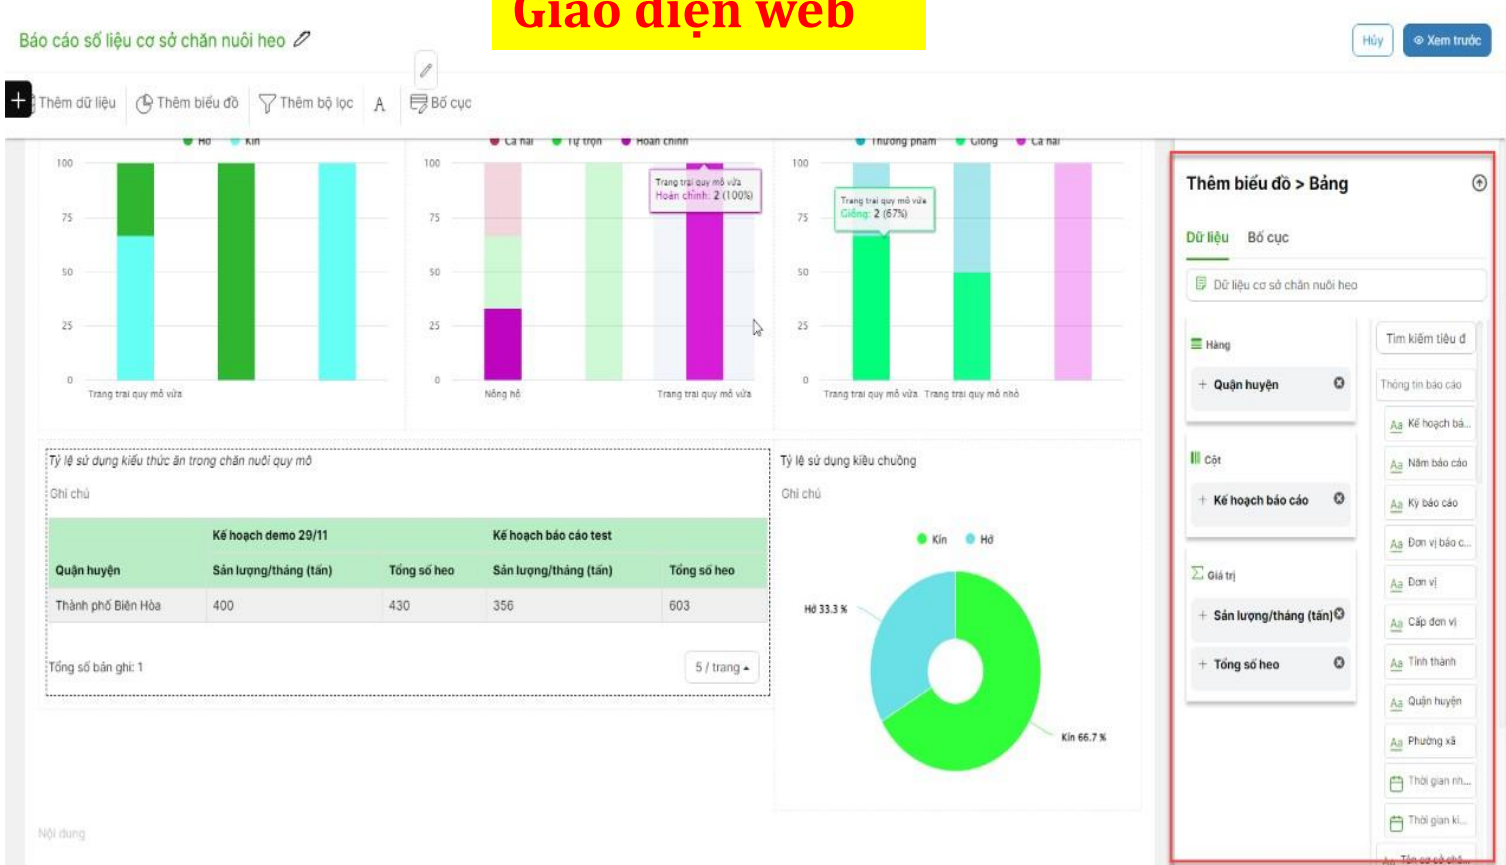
Giao diện web

Báo cáo số liệu cơ sở chăn nuôi heo

Hủy
Xem trước

Thêm dữ liệu
Thêm biểu đồ
Thêm bộ lọc
A
Bố cục

Hở Kín
100
75
50
25
0
Trang trại quy mô vừa

Cá nhân Tự trộn Hoàn chỉnh
100
75
50
25
0
Trang trại quy mô vừa
Hoàn chỉnh: 2 (100%)
Nông hộ
Trang trại quy mô vừa

Thương phẩm Giống Cá nhân
100
75
50
25
0
Trang trại quy mô vừa
Giống: 2 (67%)
Trang trại quy mô vừa
Trang trại quy mô nhỏ

Tỷ lệ sử dụng kiểu thức ăn trong chăn nuôi quy mô
Ghi chú

| | Kế hoạch demo 29/11 | | Kế hoạch báo cáo test | |
|---|---|---|---|---|
| Quận huyện | Sản lượng/tháng (tấn) | Tổng số heo | Sản lượng/tháng (tấn) | Tổng số heo |
| Thành phố Biên Hòa | 400 | 430 | 356 | 603 |

Tổng số bản ghi: 1
5 / trang

Tỷ lệ sử dụng kiểu chuồng
Ghi chú
Kín Hở
Hở 33.3 %
Kín 66.7 %

Nội dung

Thêm biểu đồ > Bảng
Dữ liệu
Bố cục
Dữ liệu cơ sở chăn nuôi heo
Hàng
Quận huyện
Cột
Kế hoạch báo cáo
Giá trị
Sản lượng/tháng (tấn)
Tổng số heo

Tìm kiếm tiêu đ
Thông tin báo cáo
Kế hoạch bá...
Năm báo cáo
Kỳ báo cáo
Đơn vị báo c...
Đơn vị
Cấp đơn vị
Tỉnh thành
Quận huyện
Phường xã
Thời gian nh...
Thời gian ki...
Tên cơ sở chă...